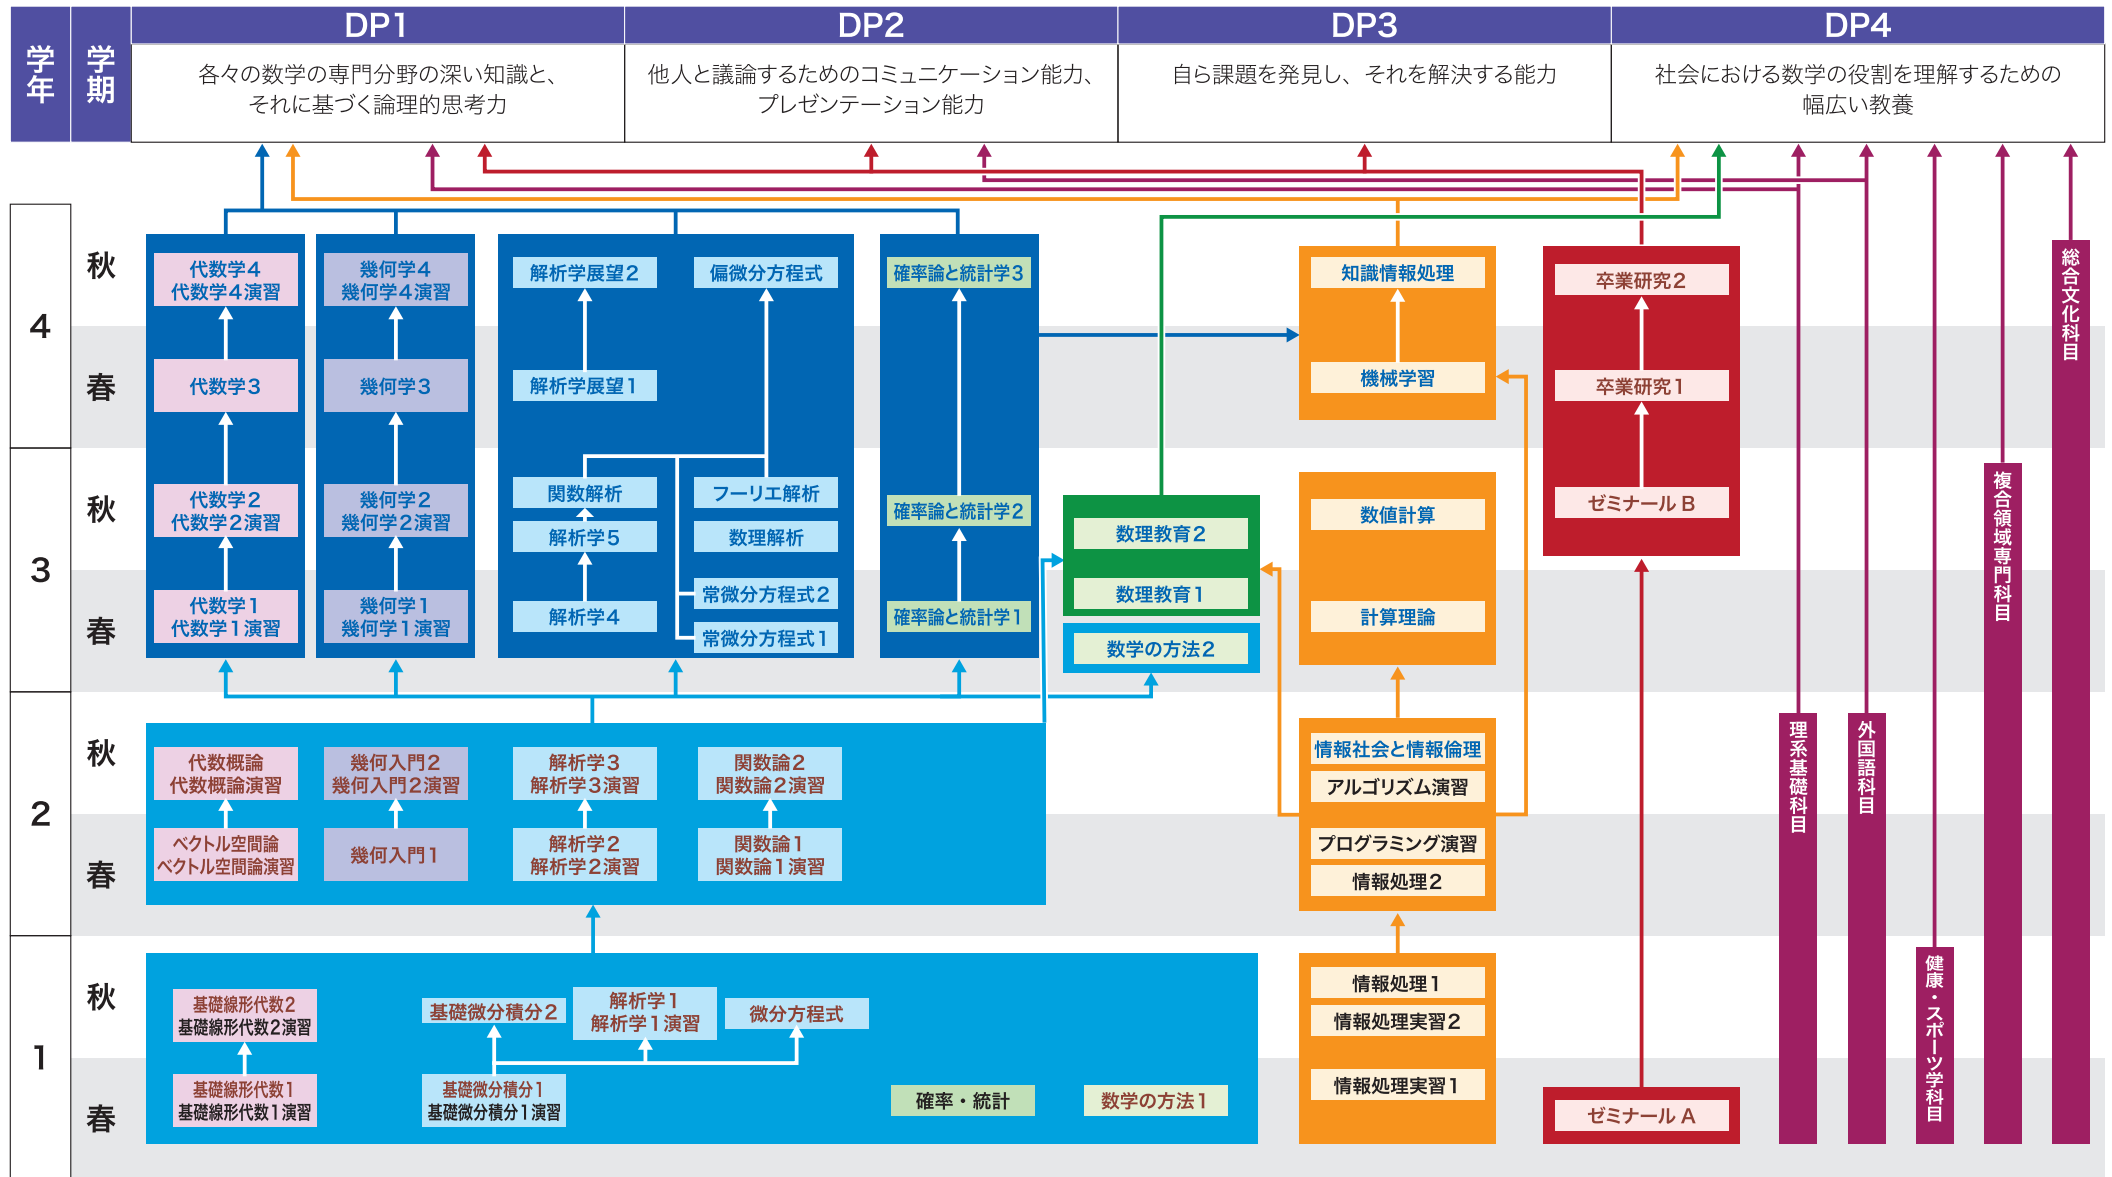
学年 学期

DP1
各々の数学の専門分野の深い知識と、それに基づく論理的思考力

DP2
他人と議論するためのコミュニケーション能力、プレゼンテーション能力

DP3
自ら課題を発見し、それを解決する能力

DP4
社会における数学の役割を理解するための幅広い教養

4
秋
春

3
秋
春

2
秋
春

1
秋
春

代数学4
代数学4演習
代数学3
代数学2
代数学2演習
代数学1
代数学1演習

幾何学4
幾何学4演習
幾何学3
幾何学2
幾何学2演習
幾何学1
幾何学1演習

解析学展望2
偏微分方程式
解析学展望1
関数解析
フーリエ解析
解析学5
数理解析
常微分方程式2
解析学4
常微分方程式1

確率論と統計学3
確率論と統計学2
確率論と統計学1

数理教育2
数理教育1
数学の方法2

知識情報処理
機械学習
数値計算
計算理論

卒業研究2
卒業研究1
ゼミナールB

代数概論
代数概論演習
ベクトル空間論
ベクトル空間論演習
幾何入門2
幾何入門2演習
幾何入門1
解析学3
解析学3演習
解析学2
解析学2演習
関数論2
関数論2演習
関数論1
関数論1演習

情報社会と情報倫理
アルゴリズム演習
プログラミング演習
情報処理2

基礎線形代数2
基礎線形代数2演習
基礎線形代数1
基礎線形代数1演習
基礎微分積分2
解析学1
解析学1演習
微分方程式
基礎微分積分1
基礎微分積分1演習
確率・統計
数学の方法1

情報処理1
情報処理実習2
情報処理実習1

ゼミナールA

理系基礎科目
外国語科目
健康・スポーツ学科目
複合領域専門科目
総合文化科目